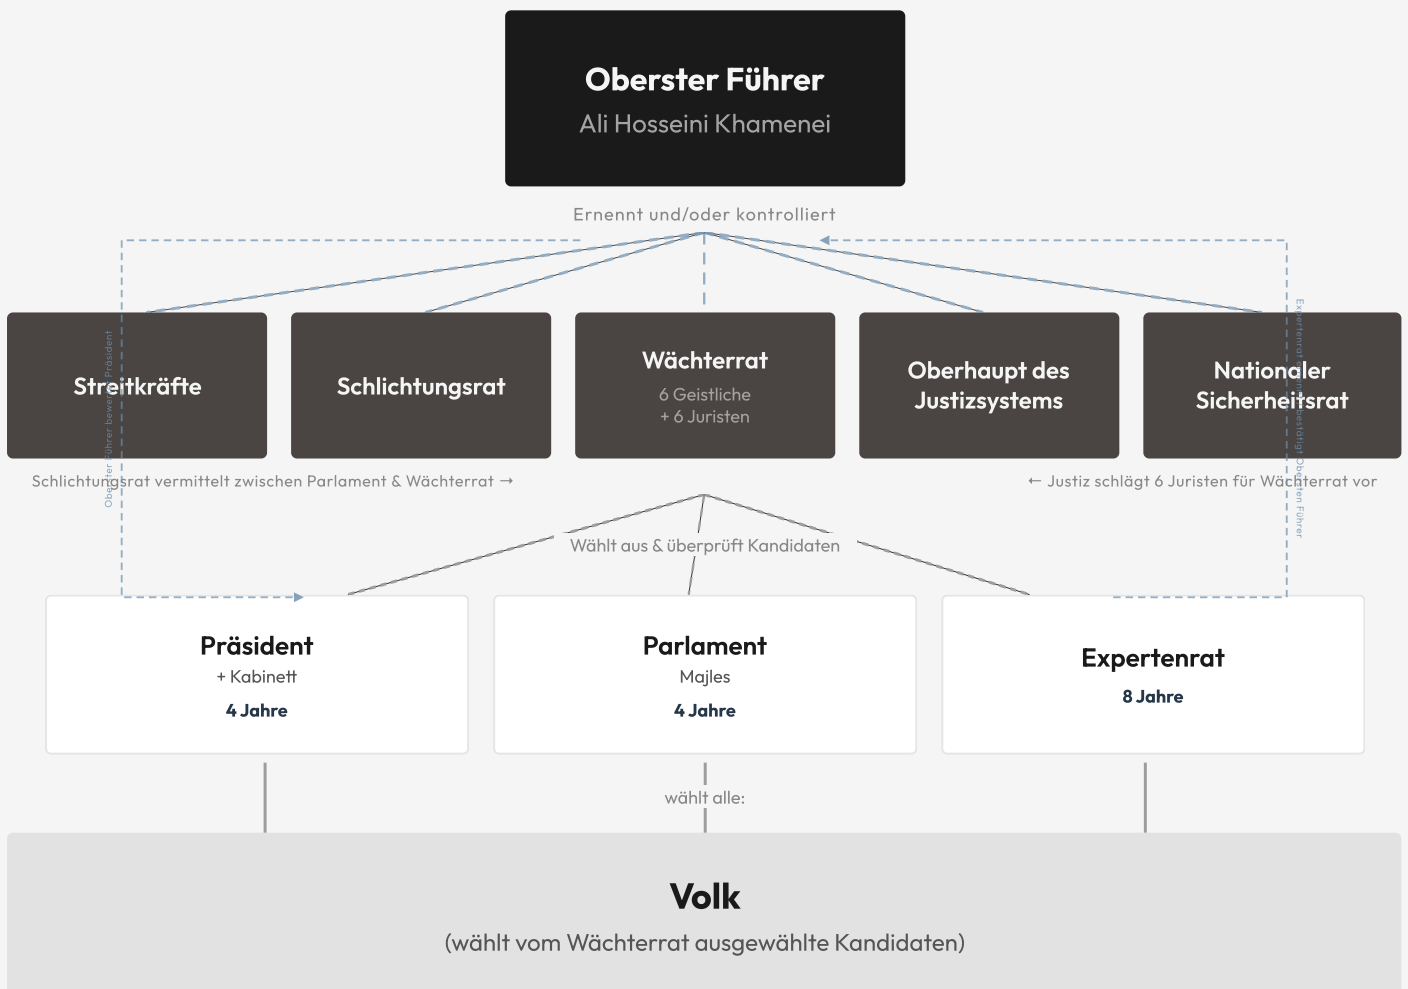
Oberster Führer
Ali Hosseini Khamenei

Ernennt und/oder kontrolliert

Streitkräfte

Schlichtungsrat

Wächterrat
6 Geistliche
+ 6 Juristen

Oberhaupt des Justizsystems

Nationaler Sicherheitsrat

Oberster Führer bewertet Präsident

Expertenrat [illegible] bestätigt Obersten Führer

Schlichtungsrat vermittelt zwischen Parlament & Wächterrat →

← Justiz schlägt 6 Juristen für Wächterrat vor

Wählt aus & überprüft Kandidaten

Präsident
+ Kabinett
4 Jahre

Parlament
Majles
4 Jahre

Expertenrat
8 Jahre

wählt alle:

Volk
(wählt vom Wächterrat ausgewählte Kandidaten)